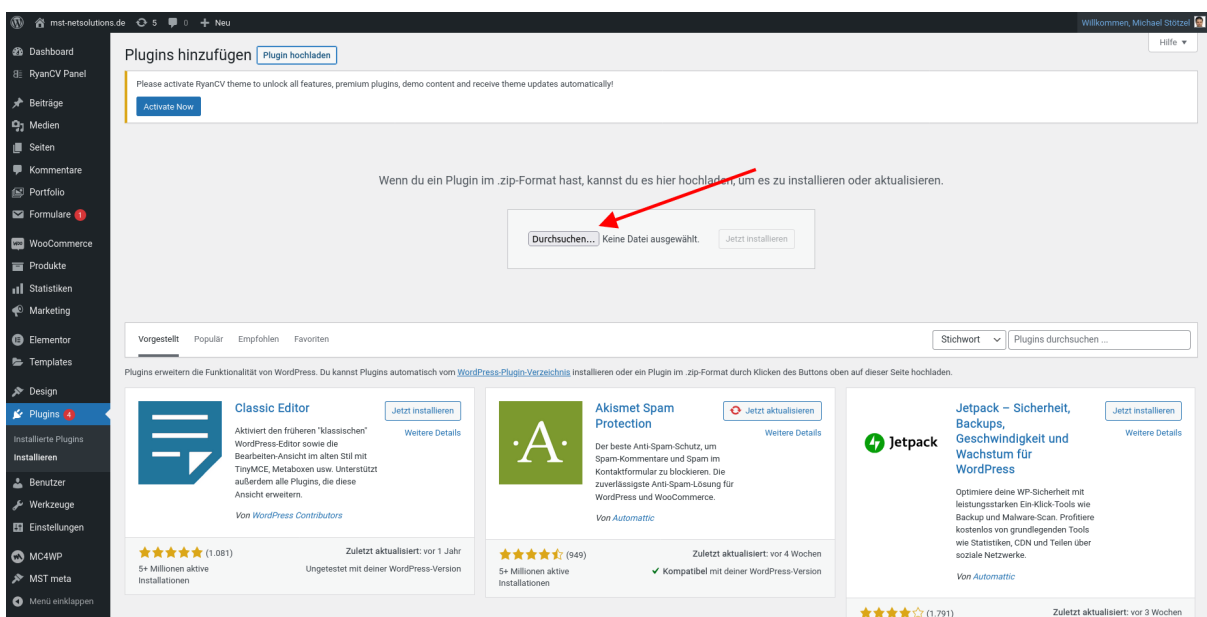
mst-netsolutions.de 5 0 + Neu
Willkommen, Michael Stötzel

Dashboard
RyanCV Panel
Beiträge
Medien
Seiten
Kommentare
Portfolio
Formulare 1
WooCommerce
Produkte
Statistiken
Marketing
Elementor
Templates
Design
Plugins 4
Installierte Plugins
Installieren
Benutzer
Werkzeuge
Einstellungen
MC4WP
MST meta
Menü einklappen

Plugins hinzufügen Plugin hochladen
Hilfe ▼

Please activate RyanCV theme to unlock all features, premium plugins, demo content and receive theme updates automatically!
Activate Now

Wenn du ein Plugin im .zip-Format hast, kannst du es hier hochladen, um es zu installieren oder aktualisieren.

Durchsuchen... Keine Datei ausgewählt. Jetzt installieren

Vorgestellt Populär Empfohlen Favoriten
Stichwort Plugins durchsuchen ...

Plugins erweitern die Funktionalität von WordPress. Du kannst Plugins automatisch vom WordPress-Plugin-Verzeichnis installieren oder ein Plugin im .zip-Format durch Klicken des Buttons oben auf dieser Seite hochladen.

Classic Editor
Jetzt installieren
Weitere Details
Aktiviert den früheren "klassischen" WordPress-Editor sowie die Bearbeiten-Ansicht im alten Stil mit TinyMCE, Metaboxen usw. Unterstützt außerdem alle Plugins, die diese Ansicht erweitern.
Von WordPress Contributors
(1.081)
Zuletzt aktualisiert: vor 1 Jahr
5+ Millionen aktive Installationen
Ungetestet mit deiner WordPress-Version

Akismet Spam Protection
Jetzt aktualisieren
Weitere Details
Der beste Anti-Spam-Schutz, um Spam-Kommentare und Spam im Kontaktformular zu blockieren. Die zuverlässigste Anti-Spam-Lösung für WordPress und WooCommerce.
Von Automattic
(949)
Zuletzt aktualisiert: vor 4 Wochen
5+ Millionen aktive Installationen
✔ Kompatibel mit deiner WordPress-Version

Jetpack
Jetpack – Sicherheit, Backups, Geschwindigkeit und Wachstum für WordPress
Jetzt installieren
Weitere Details
Optimiere deine WP-Sicherheit mit leistungsstarken Ein-Klick-Tools wie Backup und Malware-Scan. Profitiere kostenlos von grundlegenden Tools wie Statistiken, CDN und Teilen über soziale Netzwerke.
Von Automattic
(1.791)
Zuletzt aktualisiert: vor 3 Wochen